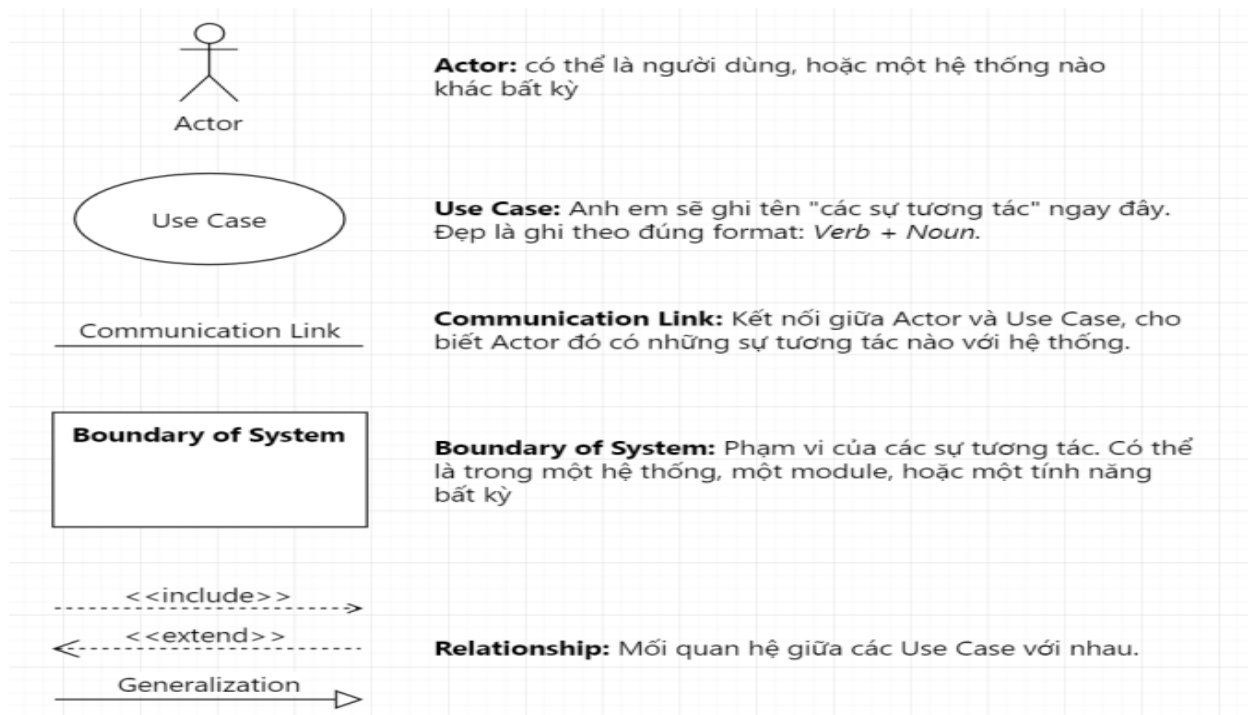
Actor

**Actor:** có thể là người dùng, hoặc một hệ thống nào khác bất kỳ

Use Case

**Use Case:** Anh em sẽ ghi tên "các sự tương tác" ngay đây. Đẹp là ghi theo đúng format: *Verb + Noun*.

Communication Link

**Communication Link:** Kết nối giữa Actor và Use Case, cho biết Actor đó có những sự tương tác nào với hệ thống.

**Boundary of System**

**Boundary of System:** Phạm vi của các sự tương tác. Có thể là trong một hệ thống, một module, hoặc một tính năng bất kỳ

<<include>>

<<extend>>

Generalization

**Relationship:** Mối quan hệ giữa các Use Case với nhau.